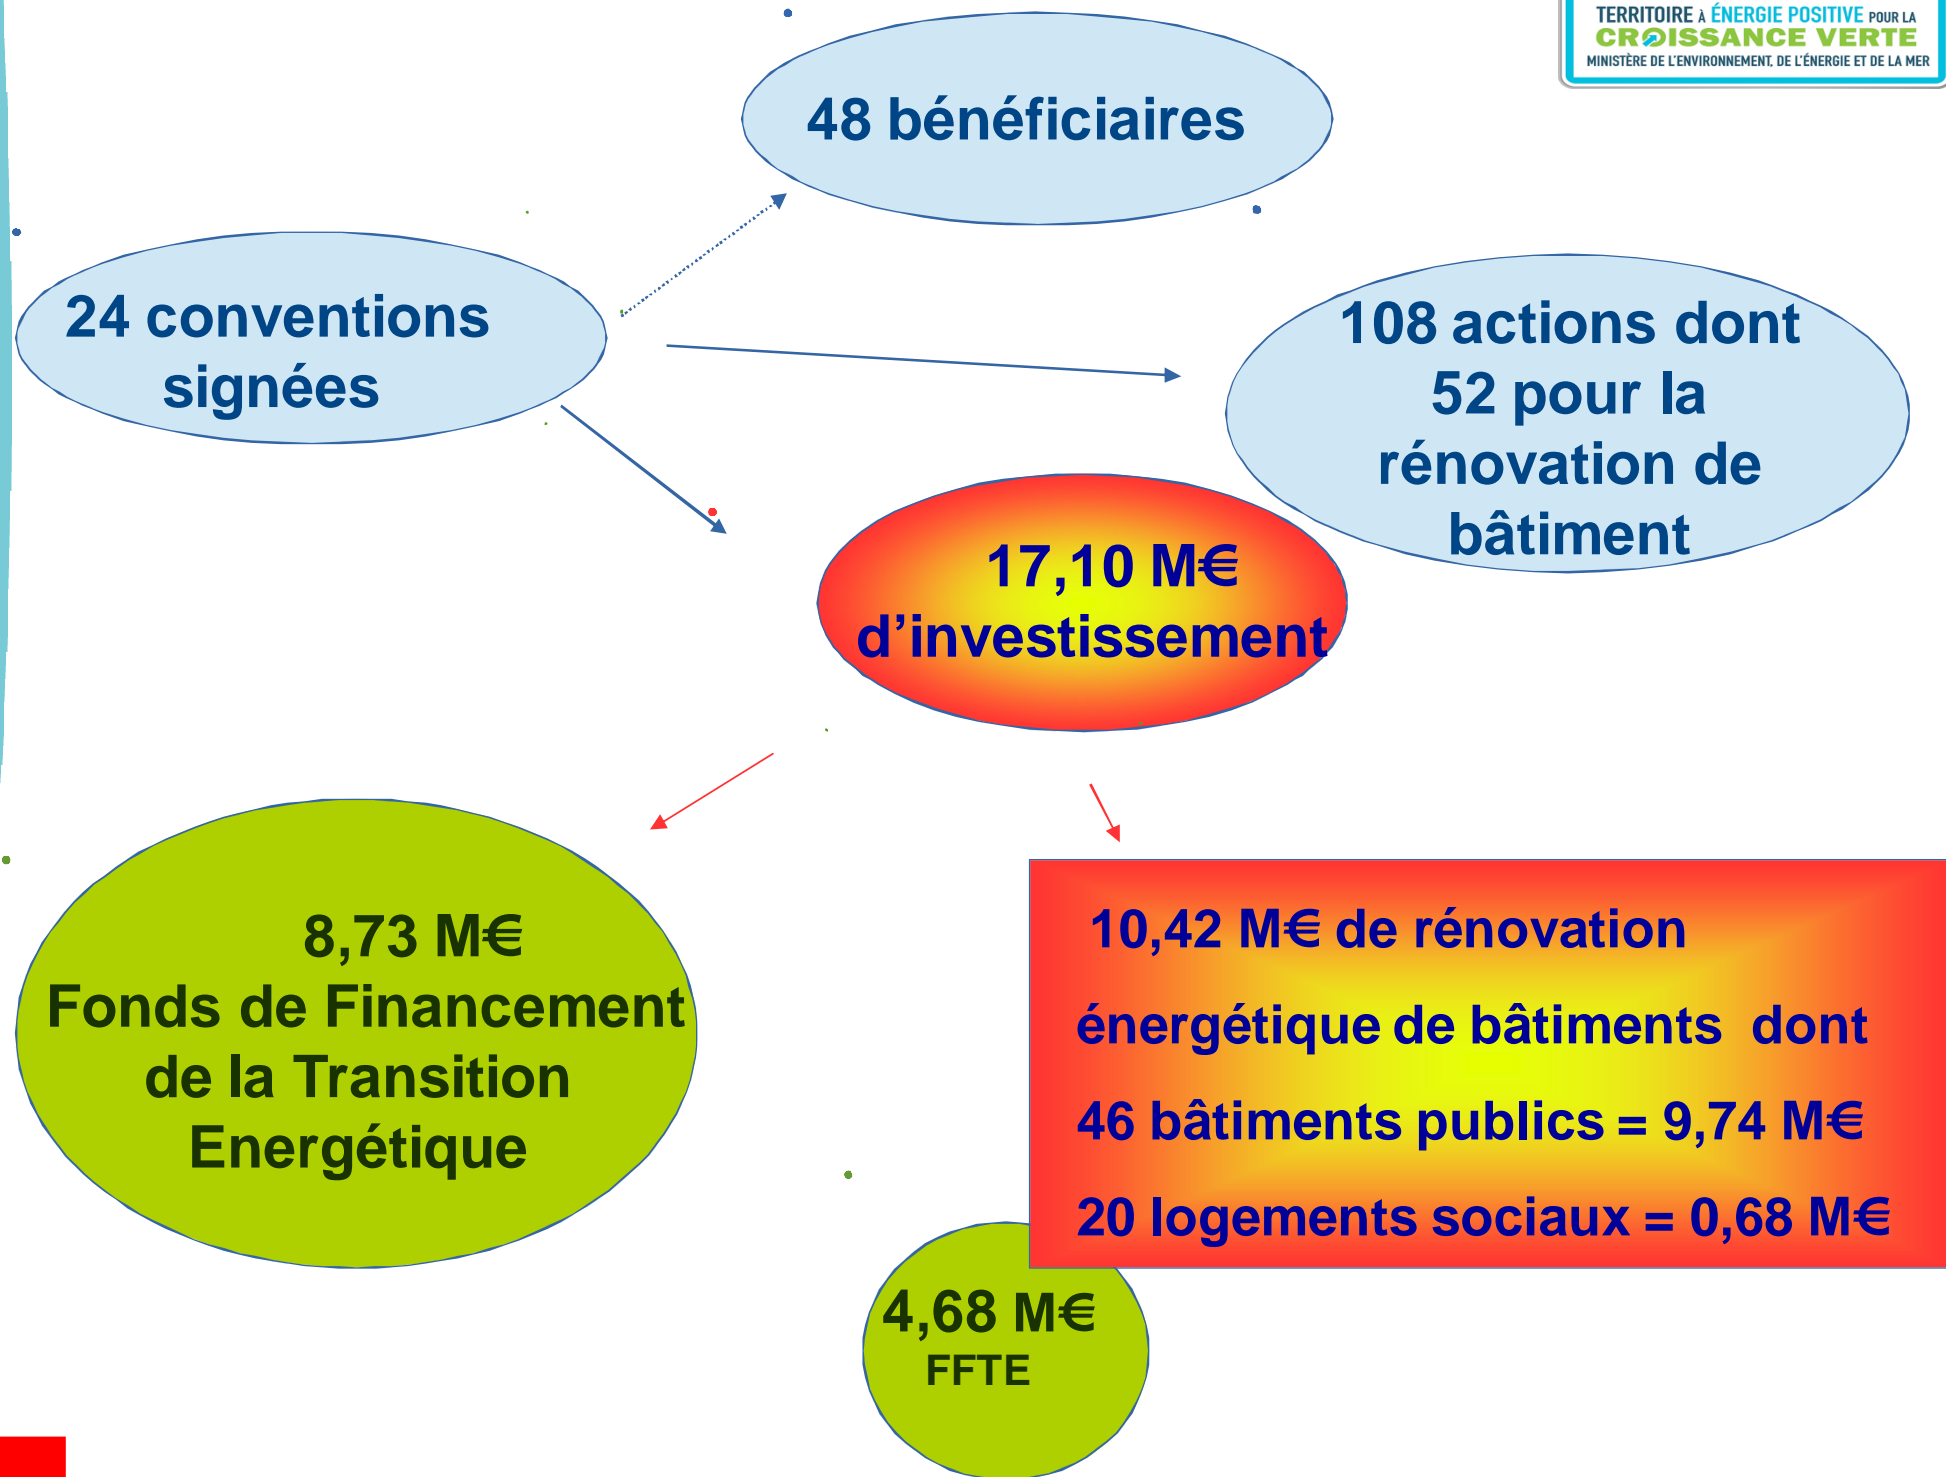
TERRITOIRE À ÉNERGIE POSITIVE POUR LA CROISSANCE VERTE
MINISTÈRE DE L'ENVIRONNEMENT, DE L'ÉNERGIE ET DE LA MER

48 bénéficiaires

24 conventions signées

108 actions dont 52 pour la rénovation de bâtiment

17,10 M€ d'investissement

8,73 M€
Fonds de Financement de la Transition Energétique

10,42 M€ de rénovation énergétique de bâtiments dont
46 bâtiments publics = 9,74 M€
20 logements sociaux = 0,68 M€

4,68 M€
FFTE